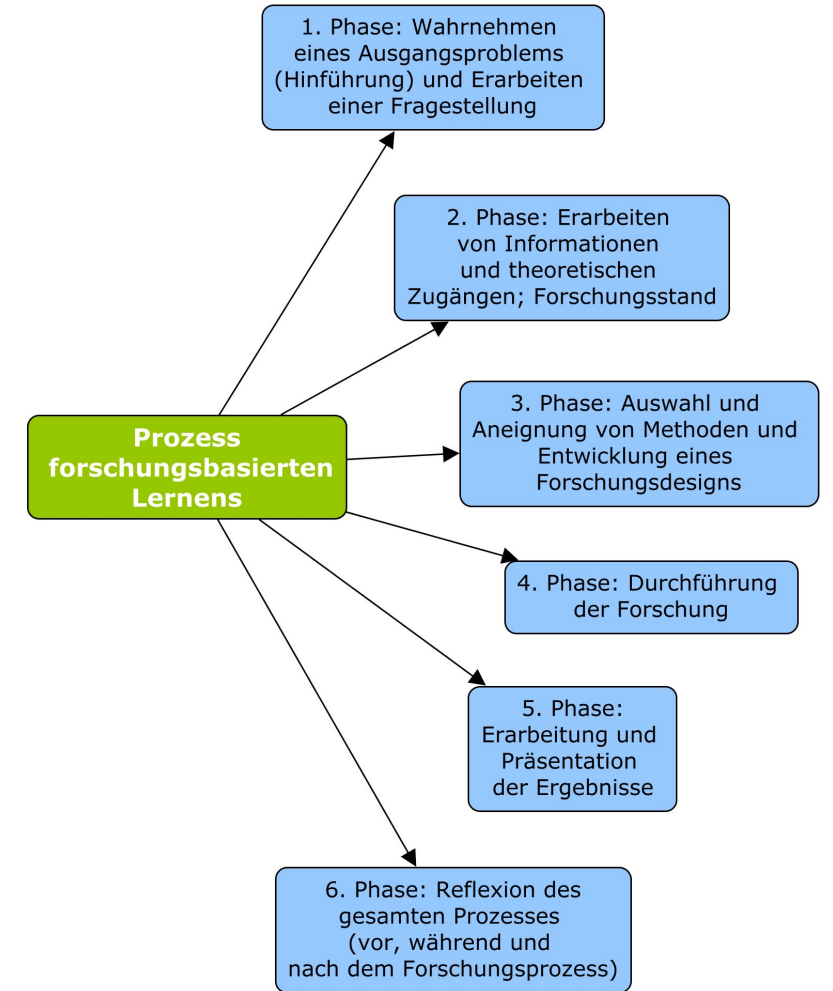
Prozess forschungsbasierten Lernens

1. Phase: Wahrnehmen eines Ausgangsproblems (Hinführung) und Erarbeiten einer Fragestellung

2. Phase: Erarbeiten von Informationen und theoretischen Zugängen; Forschungsstand

3. Phase: Auswahl und Aneignung von Methoden und Entwicklung eines Forschungsdesigns

4. Phase: Durchführung der Forschung

5. Phase: Erarbeitung und Präsentation der Ergebnisse

6. Phase: Reflexion des gesamten Prozesses (vor, während und nach dem Forschungsprozess)